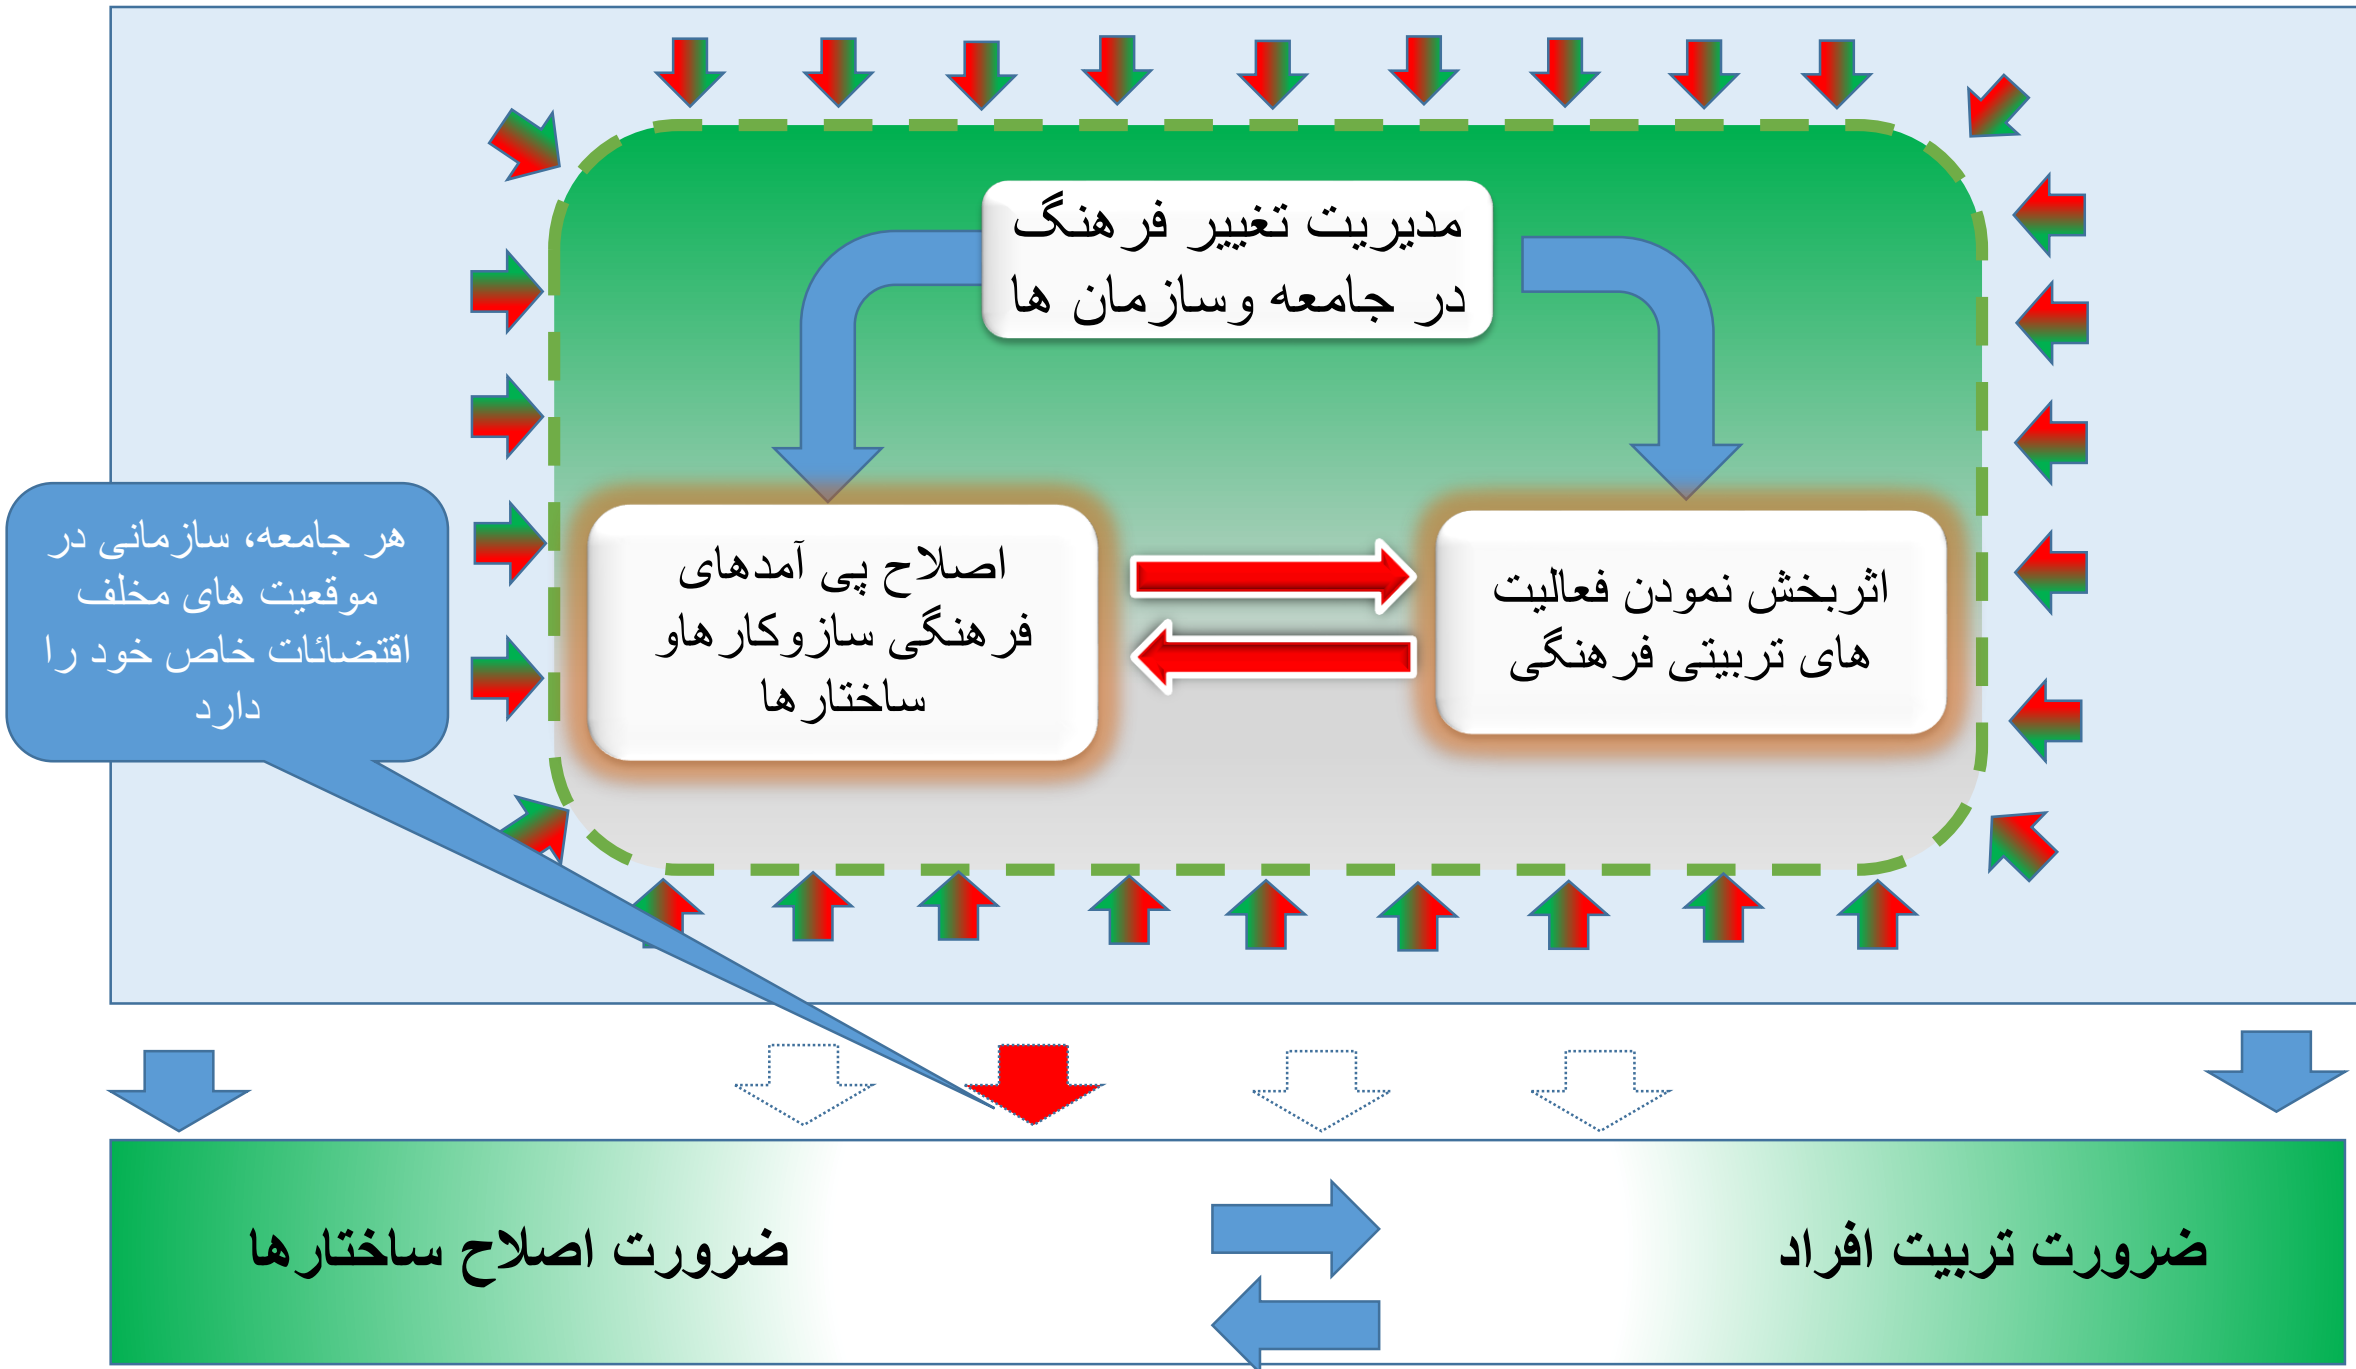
مدیریت تغییر فرهنگ در جامعه وسازمان ها

اثربخش نمودن فعالیت های تربیتی فرهنگی

اصلاح پی آمدهای فرهنگی سازوکارهاو ساختارها

هر جامعه، سازمانی در موقعیت های مخلف اقتضائات خاص خود را دارد

ضرورت تربیت افراد

ضرورت اصلاح ساختارها